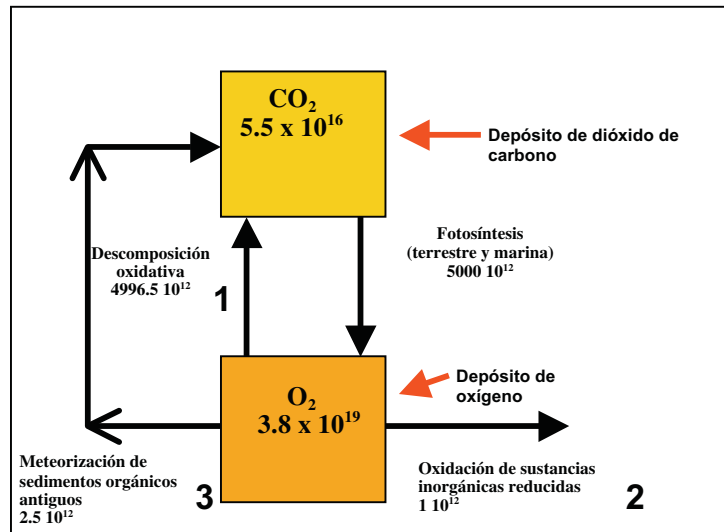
$CO_2$
$5.5 \times 10^{16}$

Depósito de dióxido de carbono

Descomposición oxidativa
$4996.5\ 10^{12}$

1

Fotosíntesis
(terrestre y marina)
$5000\ 10^{12}$

$O_2$
$3.8 \times 10^{19}$

Depósito de oxígeno

Meteorización de sedimentos orgánicos antiguos
$2.5\ 10^{12}$

3

Oxidación de sustancias inorgánicas reducidas
$1\ 10^{12}$

2